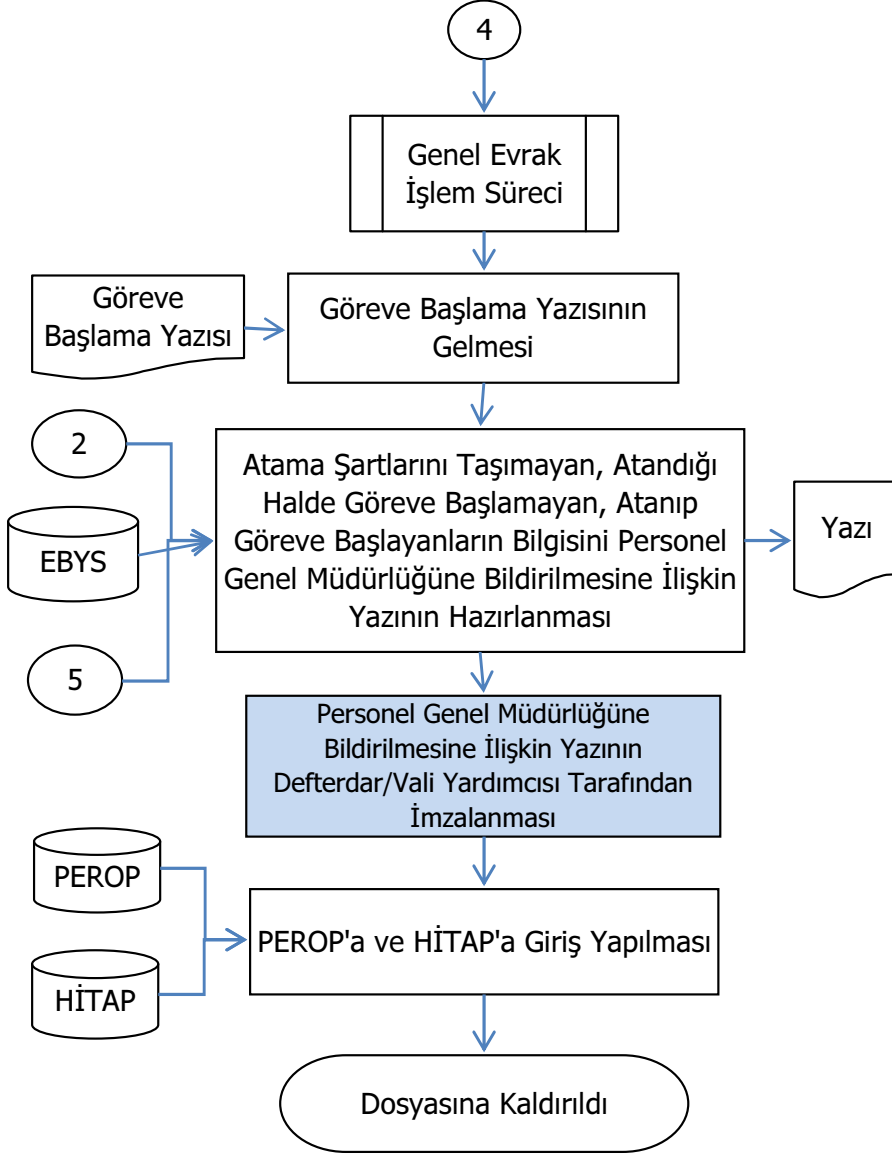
4

Genel Evrak İşlem Süreci

Göreve Başlama Yazısı

Göreve Başlama Yazısının Gelmesi

2

EBYS

5

Atama Şartlarını Taşımayan, Atandığı Halde Göreve Başlamayan, Atanıp Göreve Başlayanların Bilgisini Personel Genel Müdürlüğüne Bildirilmesine İlişkin Yazının Hazırlanması

Yazı

Personel Genel Müdürlüğüne Bildirilmesine İlişkin Yazının Defterdar/Vali Yardımcısı Tarafından İmzalanması

PEROP

HİTAP

PEROP'a ve HİTAP'a Giriş Yapılması

Dosyasına Kaldırıldı